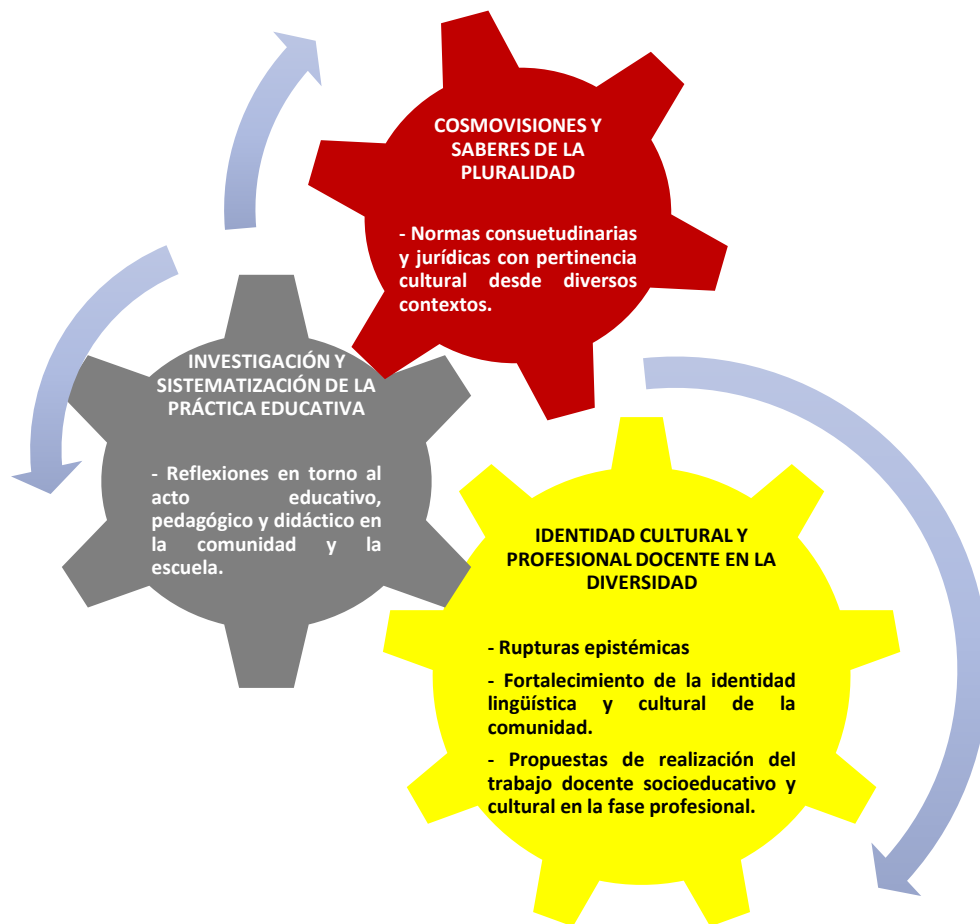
COSMOVISIONES Y SABERES DE LA PLURALIDAD

- Normas consuetudinarias y jurídicas con pertinencia cultural desde diversos contextos.

INVESTIGACIÓN Y SISTEMATIZACIÓN DE LA PRÁCTICA EDUCATIVA

- Reflexiones en torno al acto educativo, pedagógico y didáctico en la comunidad y la escuela.

IDENTIDAD CULTURAL Y PROFESIONAL DOCENTE EN LA DIVERSIDAD

- Rupturas epistémicas

- Fortalecimiento de la identidad lingüística y cultural de la comunidad.

- Propuestas de realización del trabajo docente socioeducativo y cultural en la fase profesional.